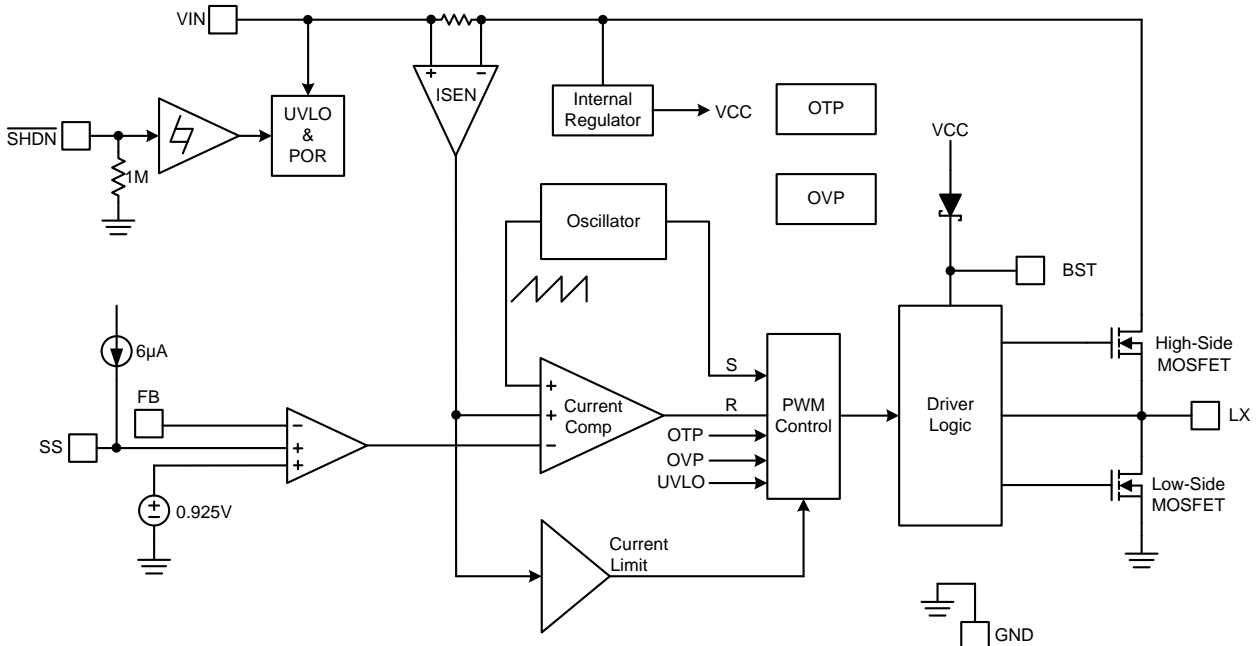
VIN

$\overline{SHDN}$

1M

UVLO & POR

ISEN

Internal Regulator

VCC

OTP

OVP

VCC

BST

Oscillator

6μA

FB

SS

0.925V

Current Comp

S

R

OTP

OVP

UVLO

PWM Control

Driver Logic

High-Side MOSFET

LX

Low-Side MOSFET

Current Limit

GND